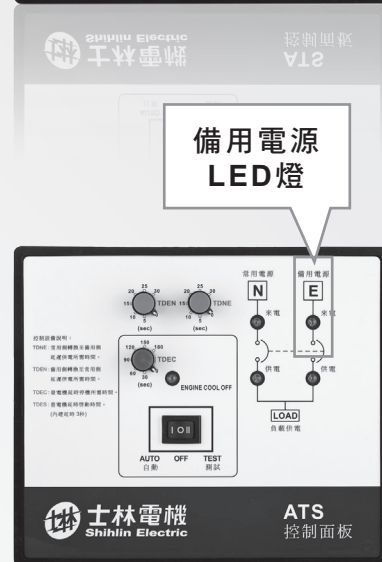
士林電機
Shihlin Electric
控制面板
ATS

備用電源
LED燈

20 25 30
15 TDEN 15 TDNE
10 5
(sec) (sec)

150
120 180
90 TDEC
60 30
(sec)
ENGINE COOL OFF

控制器說明：
TDNE：常用側轉換至備用側延遲供電所需時間。
TDEN：備用側轉換至常用側延遲供電所需時間。
TDEC：發電機延時停機所需時間。
TDES：發電機延時啟動時間。(內建延時3秒)

常用電源
N
來電
供電

備用電源
E
來電
供電

LOAD
負載供電

AUTO 自動
OFF
TEST 測試

士林電機
Shihlin Electric
ATS
控制面板